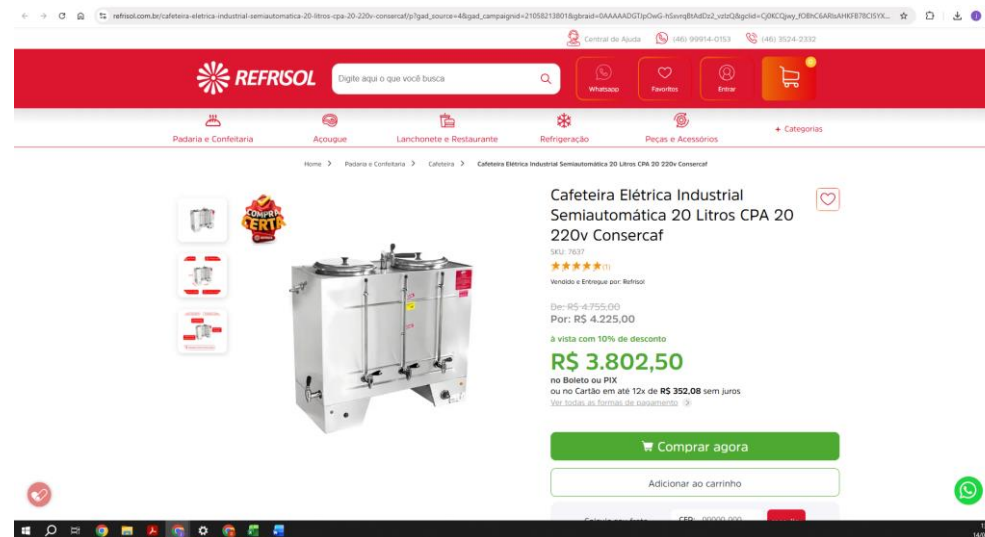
refrisol.com.br/cafeteira-eletrica-industrial-semiautomatica-20-litros-cpa-20-220v-consercaf/p?gad_source=4&gad_campaignid=21058213801&gbraid=0AAAAADGTIpOwG-hSxvrqBtAdDz2_vzlzQ&gclid=Cj0KCQjwy_fOBhC6ARIsAHKFB78CI5YX...

Central de Ajuda (46) 99914-0153 (46) 3524-2332

REFRISOL

Digite aqui o que você busca

Whatsapp Favoritos Entrar

Padaria e Confeitaria Açougue Lanchonete e Restaurante Refrigeração Peças e Acessórios + Categorias

Home > Padaria e Confeitaria > Cafeteira > Cafeteira Elétrica Industrial Semiautomática 20 Litros CPA 20 220v Consercaf

COMPRA CERTA

Cafeteira Elétrica Industrial Semiautomática 20 Litros CPA 20 220v Consercaf

SKU: 7637

★★★★★(1)

Vendido e Entregue por: Refrisol

De: R$ 4.755,00

Por: R$ 4.225,00

à vista com 10% de desconto

R$ 3.802,50

no Boleto ou PIX

ou no Cartão em até 12x de R$ 352,08 sem juros

Ver todas as formas de pagamento

Comprar agora

Adicionar ao carrinho

CEP: 00000-000